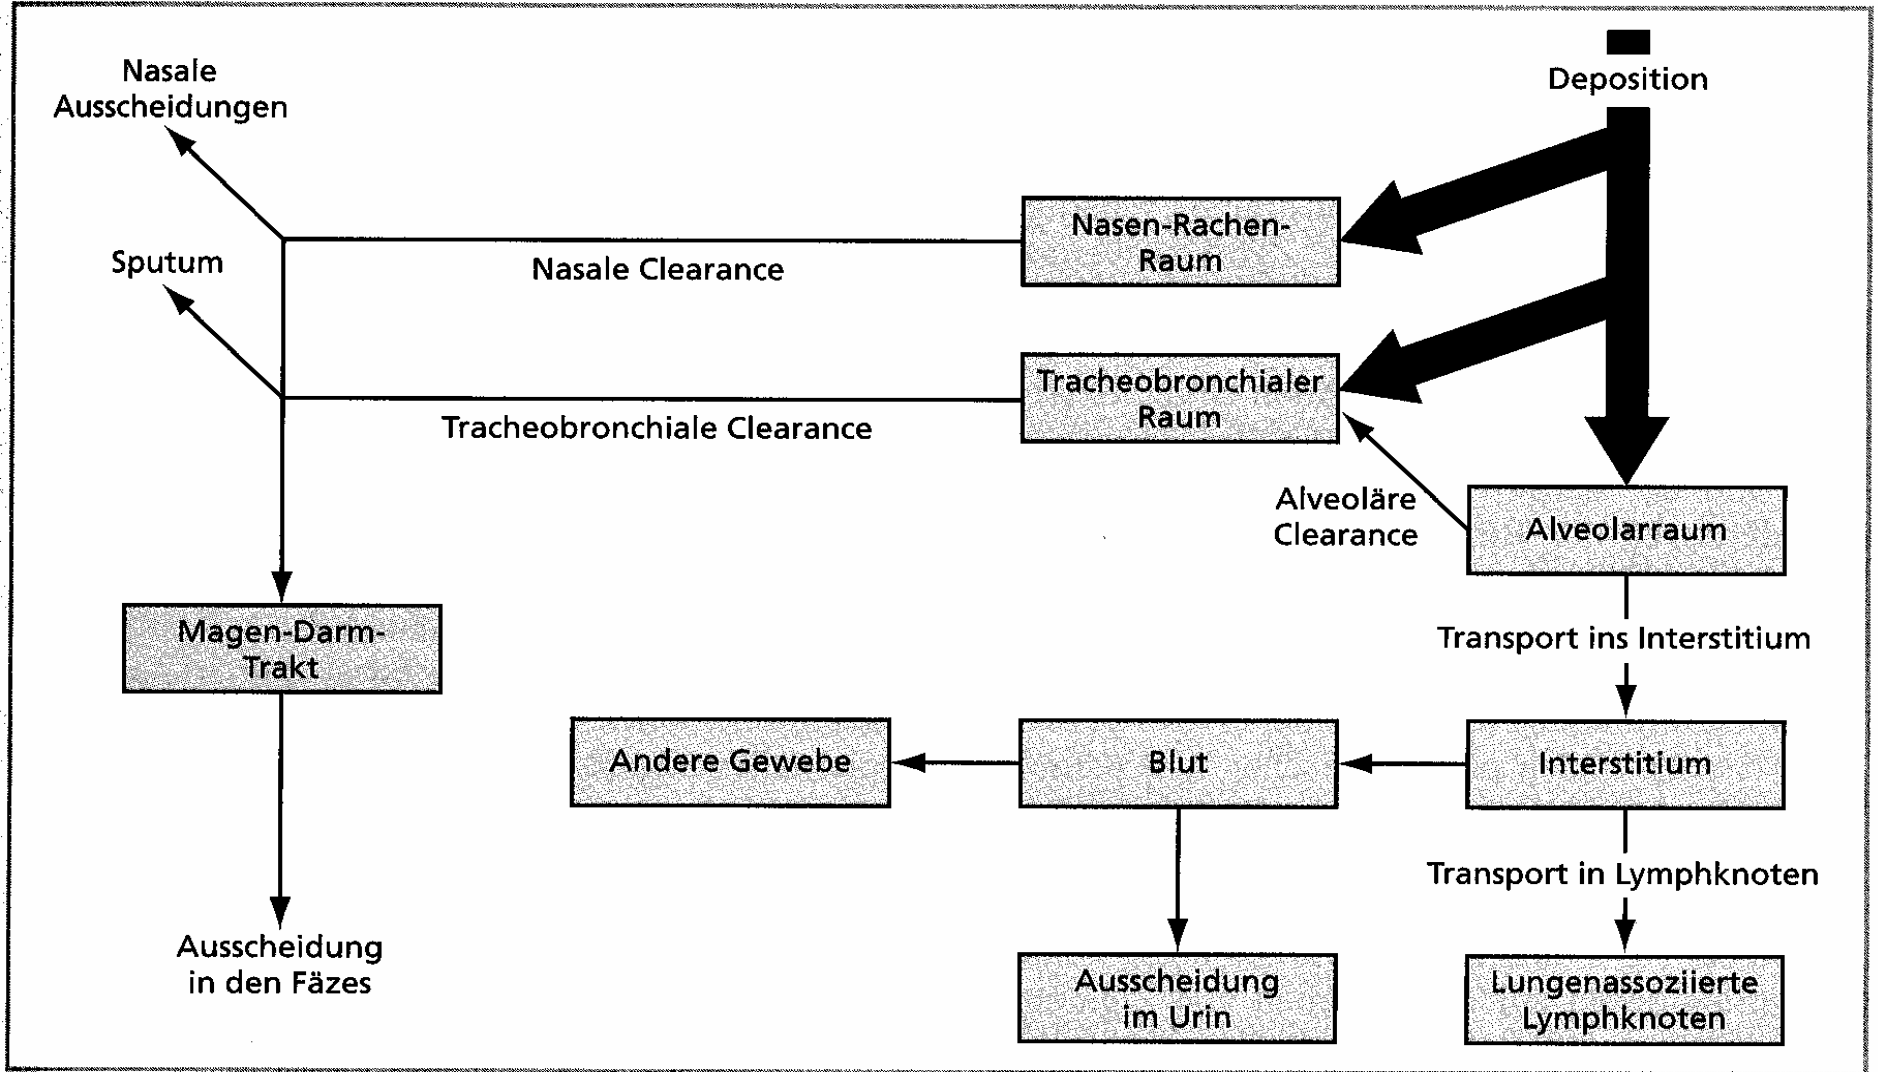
Deposition

Nasale Ausscheidungen

Sputum

Nasen-Rachen-Raum

Nasale Clearance

Tracheobronchialer Raum

Tracheobronchiale Clearance

Alveoläre Clearance

Alveolarraum

Transport ins Interstitium

Magen-Darm-Trakt

Andere Gewebe

Blut

Interstitium

Transport in Lymphknoten

Ausscheidung in den Fäzes

Ausscheidung im Urin

Lungenassoziierte Lymphknoten